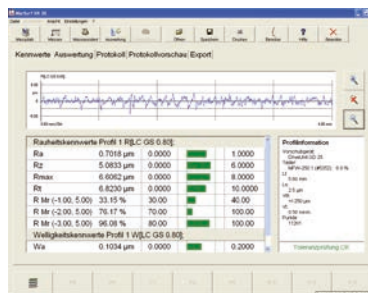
Kennwerte | Auswertung | Protokoll | Protokollvorschau | Export

| Rauheitskennwerte Profil 1 R[LC GS 0.80] | | | | |
|---|---|---|---|---|
| Ra | 0.7018 µm | 0.0000 | | 1.0000 |
| Rz | 5.0833 µm | 0.0000 | | 40.0000 |
| Rmax | 6.6062 µm | 0.0000 | | 6.0000 |
| Rt | 6.8230 µm | 0.0000 | | 10.0000 |
| R Mr (-1.00, 5.00) | 33.15 % | 30.00 | | 40.00 |
| R Mr (-2.00, 5.00) | 76.17 % | 70.00 | | 100.00 |
| R Mr (-3.00, 5.00) | 96.08 % | 80.00 | | 100.00 |
| Welligkeitskennwerte Profil 1 W[LC GS 0.80] | | | | |
| Wa | 0.1034 µm | 0.0000 | | 0.2000 |

Profilinformation

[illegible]